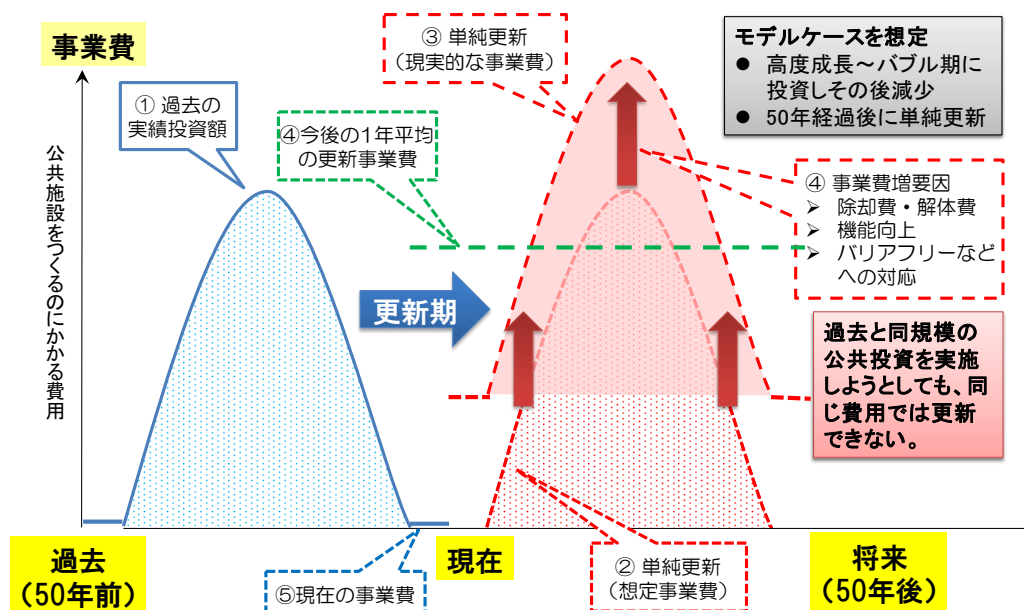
事業費

公共施設をつくるのにかかる費用

① 過去の実績投資額

④今後の1年平均の更新事業費

③ 単純更新
（現実的な事業費）

モデルケースを想定
● 高度成長～バブル期に投資しその後減少
● 50年経過後に単純更新

④ 事業費増要因
➢ 除却費・解体費
➢ 機能向上
➢ バリアフリーなどへの対応

更新期

過去と同規模の公共投資を実施しようとしても、同じ費用では更新できない。

過去
（50年前）

⑤現在の事業費

現在

② 単純更新
（想定事業費）

将来
（50年後）